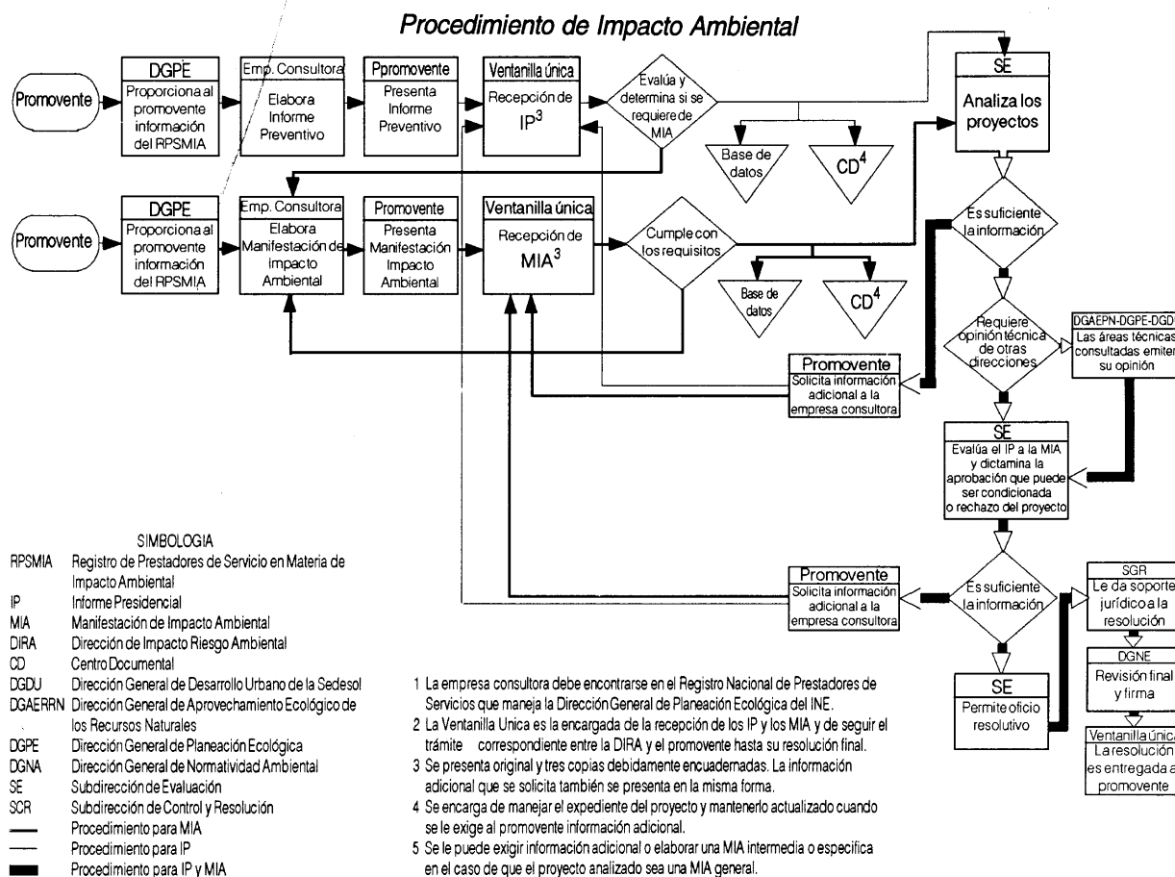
Procedimiento de Impacto Ambiental

Promovente

DGPE
Proporciona al promovente información del RPSMIA

Emp. Consultora
Elabora Informe Preventivo

Ppromovente
Presenta Informe Preventivo

Ventanilla única
Recepción de IP$^3$

Evalúa y determina si se requiere de MIA

Base de datos

CD$^4$

SE
Analiza los proyectos

Promovente

DGPE
Proporciona al promovente información del RPSMIA

Emp. Consultora
Elabora Manifestación de Impacto Ambiental

Promovente
Presenta Manifestación Impacto Ambiental

Ventanilla única
Recepción de MIA$^3$

Cumple con los requisitos

Base de datos

CD$^4$

Es suficiente la información

Requiere opinión técnica de otras direcciones

DGAEPN-DGPE-DGDU
Las áreas técnicas consultadas emiten su opinión

Promovente
Solicita información adicional a la empresa consultora

SE
Evalúa el IP a la MIA y dictamina la aprobación que puede ser condicionada o rechazo del proyecto

Promovente
Solicita información adicional a la empresa consultora

Es suficiente la información

SGR
Le da soporte jurídico a la resolución

DGNE
Revisión final y firma

SE
Permite oficio resolutivo

Ventanilla única
La resolución es entregada al promovente

SIMBOLOGIA
RPSMIA Registro de Prestadores de Servicio en Materia de Impacto Ambiental
IP Informe Presidencial
MIA Manifestación de Impacto Ambiental
DIRA Dirección de Impacto Riesgo Ambiental
CD Centro Documental
DGDU Dirección General de Desarrollo Urbano de la Sedesol
DGAERRN Dirección General de Aprovechamiento Ecológico de los Recursos Naturales
DGPE Dirección General de Planeación Ecológica
DGNA Dirección General de Normatividad Ambiental
SE Subdirección de Evaluación
SCR Subdirección de Control y Resolución
Procedimiento para MIA
Procedimiento para IP
Procedimiento para IP y MIA

1 La empresa consultora debe encontrarse en el Registro Nacional de Prestadores de Servicios que maneja la Dirección General de Planeación Ecológica del INE.
2 La Ventanilla Unica es la encargada de la recepción de los IP y los MIA y de seguir el trámite correspondiente entre la DIRA y el promovente hasta su resolución final.
3 Se presenta original y tres copias debidamente encuadernadas. La información adicional que se solicita también se presenta en la misma forma.
4 Se encarga de manejar el expediente del proyecto y mantenerlo actualizado cuando se le exige al promovente información adicional.
5 Se le puede exigir información adicional o elaborar una MIA intermedia o especifica en el caso de que el proyecto analizado sea una MIA general.